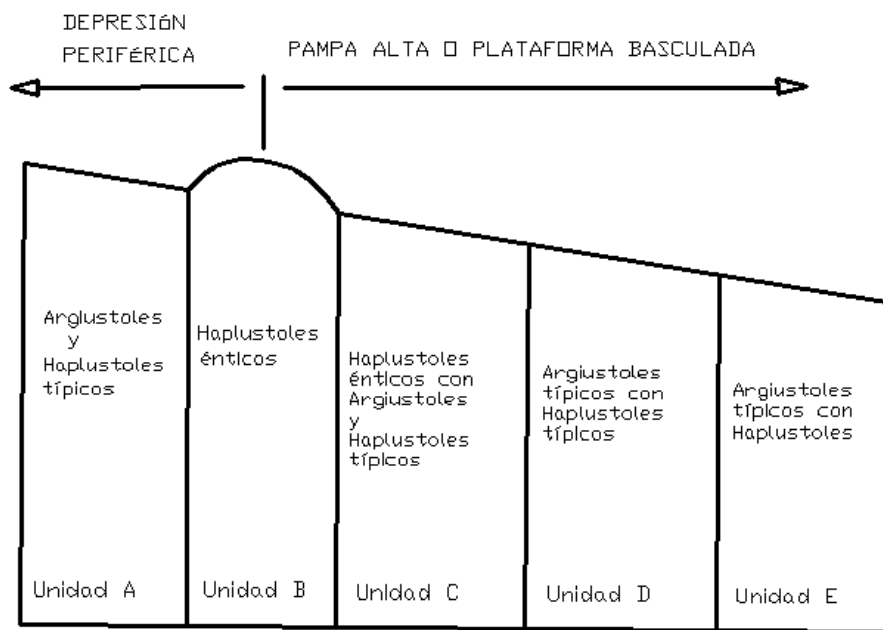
DEPRESIÓN PERIFÉRICA

PAMPA ALTA O PLATAFORMA BASCULADA

Arglustoles y Haplustoles típicos

Haplustoles énticos

Haplustoles énticos con Argiustoles y Haplustoles típicos

Argiustoles típicos con Haplustoles típicos

Argiustoles típicos con Haplustoles

Unidad A

Unidad B

Unidad C

Unidad D

Unidad E